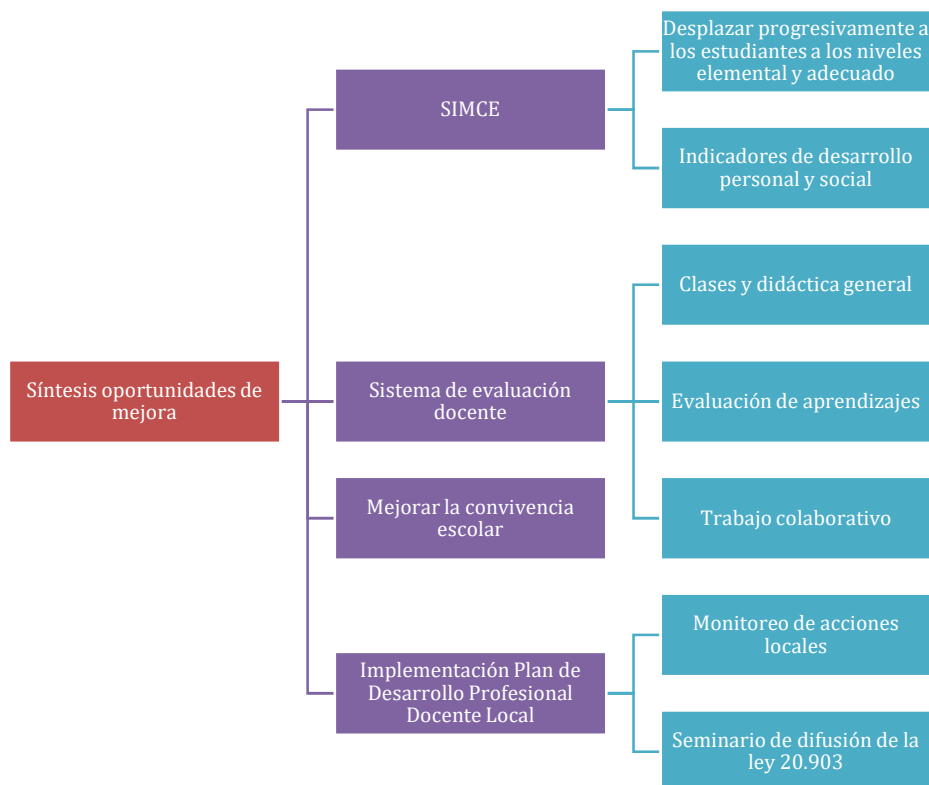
Síntesis oportunidades de mejora

SIMCE

Desplazar progresivamente a los estudiantes a los niveles elemental y adecuado

Indicadores de desarrollo personal y social

Sistema de evaluación docente

Clases y didáctica general

Evaluación de aprendizajes

Trabajo colaborativo

Mejorar la convivencia escolar

Implementación Plan de Desarrollo Profesional Docente Local

Monitoreo de acciones locales

Seminario de difusión de la ley 20.903